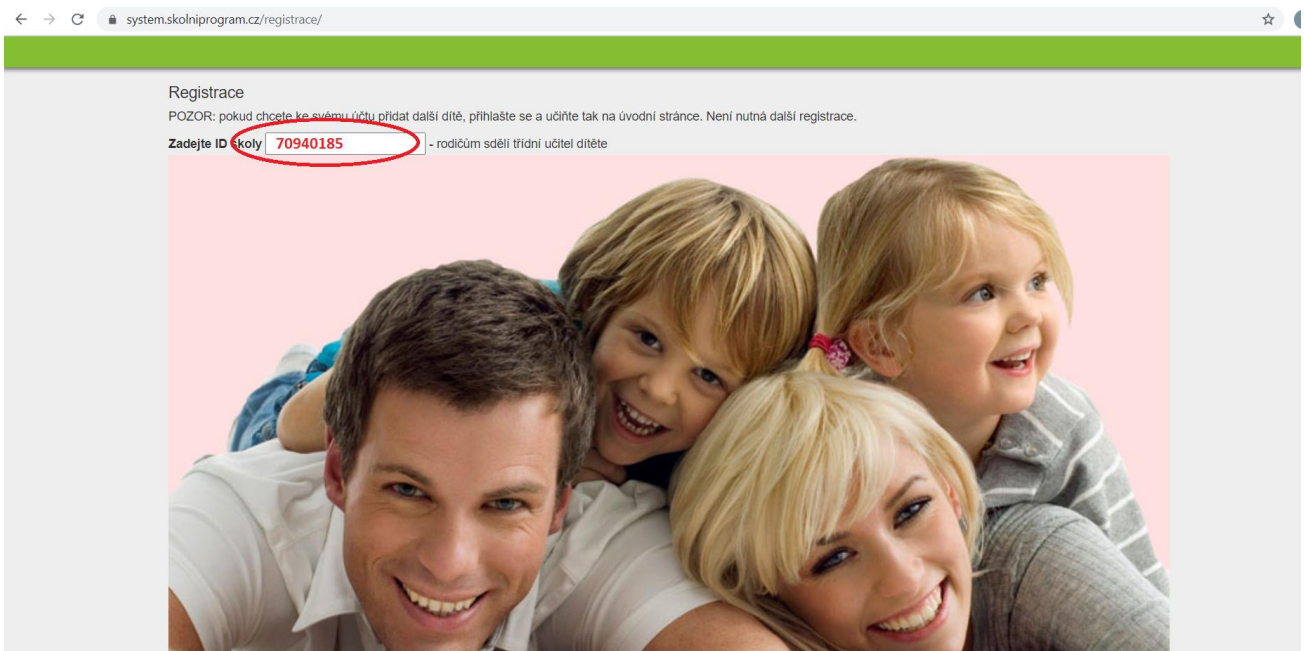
system.skolniprogram.cz/registrace/

Registrace

POZOR: pokud chcete ke svému účtu přidat další dítě, přihlašte se a učiňte tak na úvodní stránce. Není nutná další registrace.

Zadejte ID školy 70940185 - rodičům sdělí třídní učitel dítěte